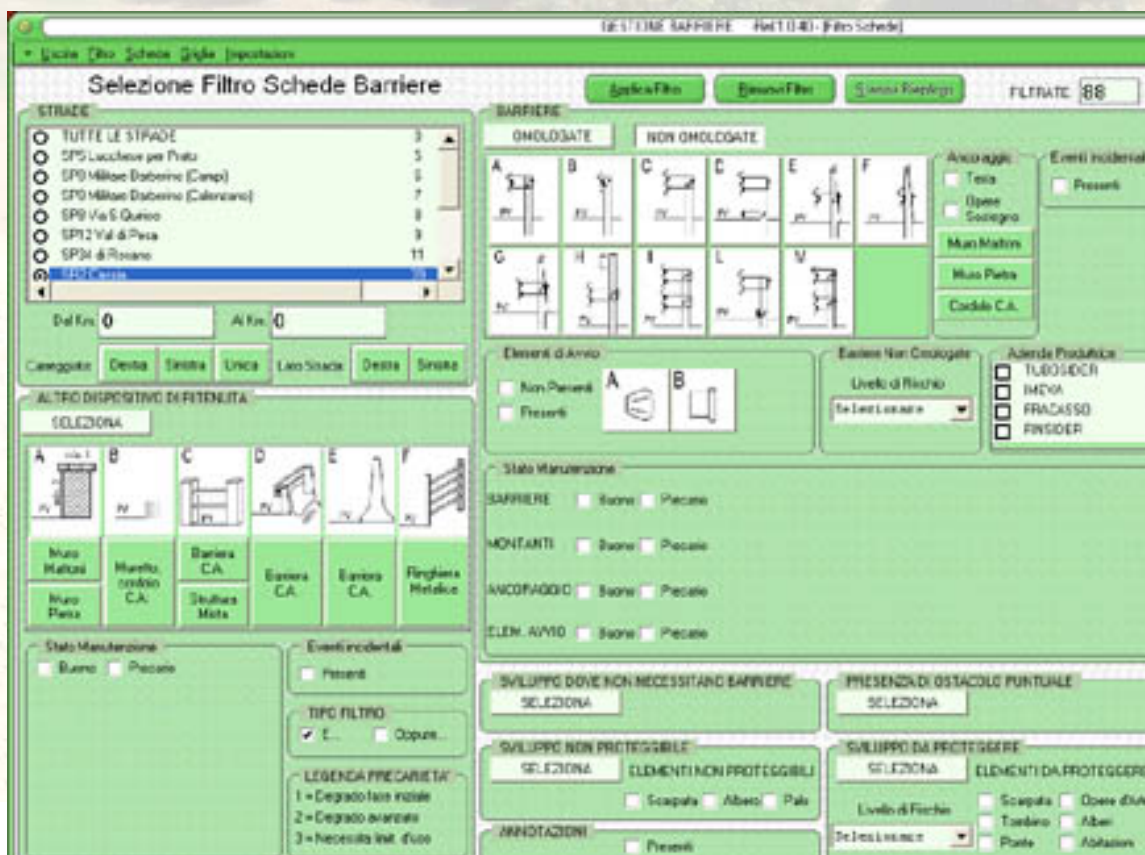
GESTIONE BARRIERE - Rel.1.0.40 - [Filtro Schede]

Uscita Filtro Schede Griglie Impostazioni

Selezione Filtro Schede Barriere

Applica Filtro
Rimuovi Filtro
Stampa Riepilogo
FILTRATE 88

STRADE
TUTTE LE STRADE 3
SP5 Lucchese per Prato 5
SP8 Militare Barberino (Campi) 6
SP8 Militare Barberino (Calenzano) 7
SP9 Via S.Quirico 8
SP12 Val di Pesa 9
SP34 di Rosano 11
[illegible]

Dal Km 0
Al Km 0

Carreggiata Destra Sinistra Unica
Lato Strada Destra Sinistra

ALTRO DISPOSITIVO DI RITENUTA
SELEZIONA
A B C D E F
Muro Mattoni
Muro Pietra
Muretto cordolo C.A.
Barriera C.A.
Struttura Mista
Barriera C.A.
Barriera C.A.
Ringhiera Metallica

Stato Manutenzione
Buono Precario

Eventi incidentali
Presenti

TIPO FILTRO
E... Oppure...

LEGENDA PRECARIETA'
1 = Degrado fase iniziale
2 = Degrado avanzato
3 = Necessità limit. d'uso

BARRIERE
OMOLOGATE
NON OMOLOGATE
A B C D E F
G H I L M

Ancoraggio
Terra
Opere Sostegno
Muro Mattoni
Muro Pietra
Cordolo C.A.

Eventi incidentali
Presenti

Elementi di Avvio
Non Presenti
Presenti
A B

Barriere Non Omologate
Livello di Rischio
Selezionare

Azienda Produttrice
TUBOSIDER
IMEVA
FRACASSO
FINSIDER

Stato Manutenzione
BARRIERE Buono Precario
MONTANTI Buono Precario
ANCORAGGIO Buono Precario
ELEM. AVVIO Buono Precario

SVILUPPO DOVE NON NECESSITANO BARRIERE
SELEZIONA

PRESENZA DI OSTACOLO PUNTUALE
SELEZIONA

SVILUPPO NON PROTEGGIBILE
SELEZIONA
ELEMENTI NON PROTEGGIBILI
Scarpata Albero Palo

SVILUPPO DA PROTEGGERE
SELEZIONA
ELEMENTI DA PROTEGGERE
Livello di Rischio
Selezionare
Scarpata Opere d'Ar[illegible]
Tombino Alberi
Ponte Abitazioni

ANNOTAZIONI
Presenti